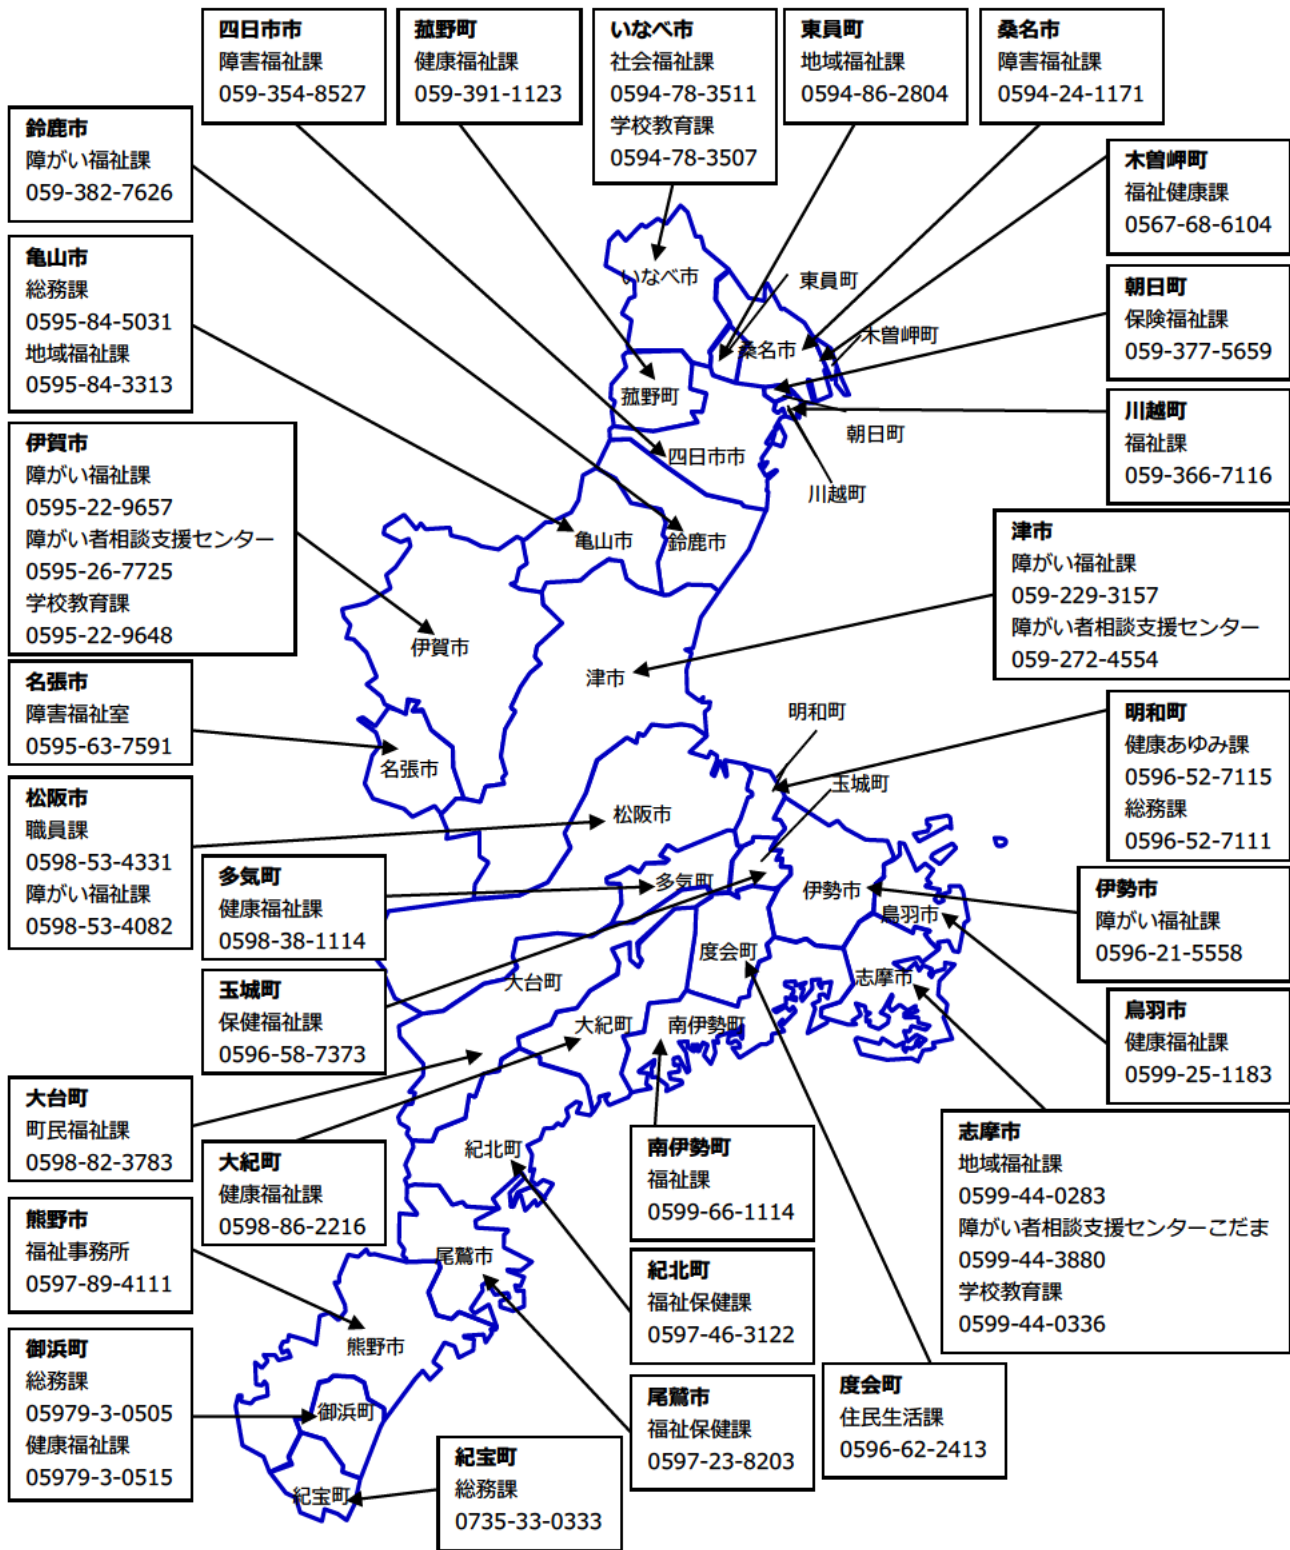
四日市市
障害福祉課
059-354-8527

菰野町
健康福祉課
059-391-1123

いなべ市
社会福祉課
0594-78-3511
学校教育課
0594-78-3507

東員町
地域福祉課
0594-86-2804

桑名市
障害福祉課
0594-24-1171

鈴鹿市
障がい福祉課
059-382-7626

木曽岬町
福祉健康課
0567-68-6104

亀山市
総務課
0595-84-5031
地域福祉課
0595-84-3313

朝日町
保険福祉課
059-377-5659

川越町
福祉課
059-366-7116

伊賀市
障がい福祉課
0595-22-9657
障がい者相談支援センター
0595-26-7725
学校教育課
0595-22-9648

津市
障がい福祉課
059-229-3157
障がい者相談支援センター
059-272-4554

名張市
障害福祉室
0595-63-7591

明和町
健康あゆみ課
0596-52-7115
総務課
0596-52-7111

松阪市
職員課
0598-53-4331
障がい福祉課
0598-53-4082

多気町
健康福祉課
0598-38-1114

伊勢市
障がい福祉課
0596-21-5558

玉城町
保健福祉課
0596-58-7373

鳥羽市
健康福祉課
0599-25-1183

大台町
町民福祉課
0598-82-3783

大紀町
健康福祉課
0598-86-2216

南伊勢町
福祉課
0599-66-1114

志摩市
地域福祉課
0599-44-0283
障がい者相談支援センターこだま
0599-44-3880
学校教育課
0599-44-0336

熊野市
福祉事務所
0597-89-4111

紀北町
福祉保健課
0597-46-3122

御浜町
総務課
05979-3-0505
健康福祉課
05979-3-0515

尾鷲市
福祉保健課
0597-23-8203

度会町
住民生活課
0596-62-2413

紀宝町
総務課
0735-33-0333

いなべ市
東員町
桑名市
木曽岬町
菰野町
朝日町
四日市市
川越町
亀山市
鈴鹿市
伊賀市
津市
明和町
名張市
玉城町
松阪市
多気町
伊勢市
鳥羽市
度会町
志摩市
大台町
大紀町
南伊勢町
紀北町
尾鷲市
熊野市
御浜町
紀宝町